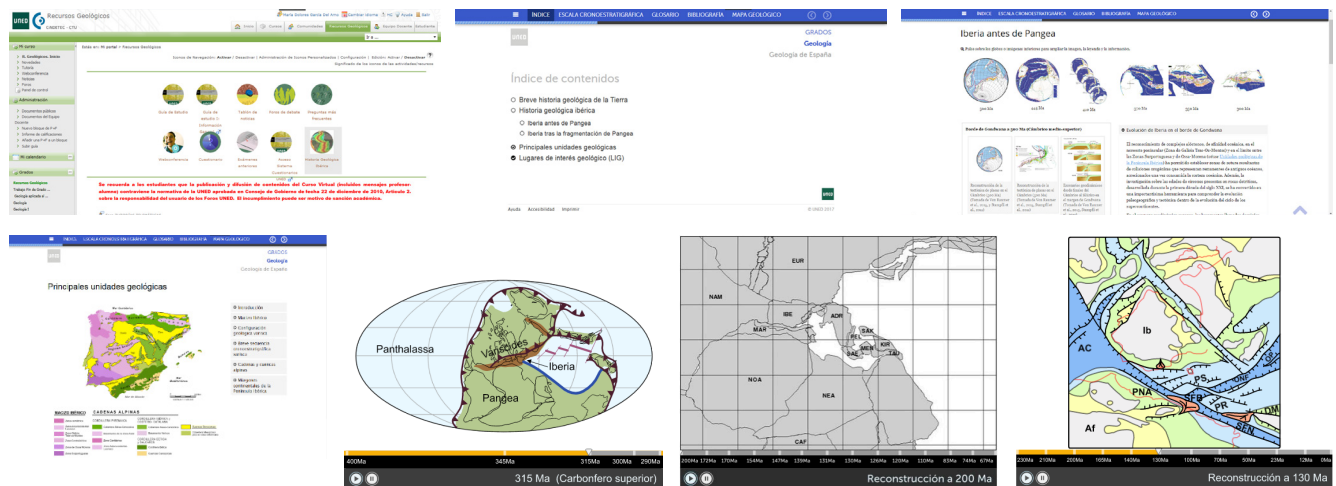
UNED Recursos Geológicos CINDETEC - CTU

Mi curso
Inicio
Cursos
Comunidades
Recursos Geológicos
Salir

Guía de Estudio
Tablón de noticias
Foro de debate
Preguntas más frecuentes
Videoconferencia
Cuestionario
Exámenes anteriores
Acceso Sistema Cuestionarios
Historia Geológica Ibérica

Se recuerda a los estudiantes que la publicación y difusión de contenidos del Curso Virtual (incluidos mensajes profesor-alumno) contravienen la normativa de la UNED aprobada en Consejo de Gobierno de fecha 22 de diciembre de 2010, Artículo 2, sobre la responsabilidad del usuario de los Foros UNED. Su incumplimiento puede ser motivo de sanción académica.

ÍNDICE ESCALA CRONOESTRATIGRÁFICA GLOSARIO BIBLIOGRAFÍA MAPA GEOLÓGICO

UNED
GRADOS
Geología
Geología de España

Índice de contenidos
Breve historia geológica de la Tierra
Historia geológica ibérica
Iberia antes de Pangea
Iberia tras la fragmentación de Pangea
Principales unidades geológicas
Lugares de interés geológico (LIG)

Ayuda Accesibilidad Imprimir © UNED 2017

ÍNDICE ESCALA CRONOESTRATIGRÁFICA GLOSARIO BIBLIOGRAFÍA MAPA GEOLÓGICO

Iberia antes de Pangea

Evolución de Iberia en el Borde de Gondwana

ÍNDICE ESCALA CRONOESTRATIGRÁFICA GLOSARIO BIBLIOGRAFÍA MAPA GEOLÓGICO

GRADOS
Geología
Geología de España

Principales unidades geológicas

Introducción
Macizo Ibérico
Configuración geológica varisca
Breve historia
Cadenas alpinas

MACIZO IBÉRICO
CADENAS ALPINAS

Panthalassa
Variscides
Iberia
Pangea

400Ma 345Ma 315Ma 300Ma 290Ma
315 Ma (Carbonífero superior)

EUR
NAM
IBE
MAR
ADR
SAK
BEL
NOA
NEA
CAF

290Ma 172Ma 170Ma 154Ma 147Ma 139Ma 131Ma 130Ma 126Ma 120Ma 110Ma 83Ma 74Ma 67Ma
Reconstrucción a 200 Ma

Ib
AC
PS
PNA
SFB
PR
Af

230Ma 210Ma 200Ma 165Ma 140Ma 130Ma 100Ma 70Ma 50Ma 23Ma 12Ma 0Ma
Reconstrucción a 130 Ma